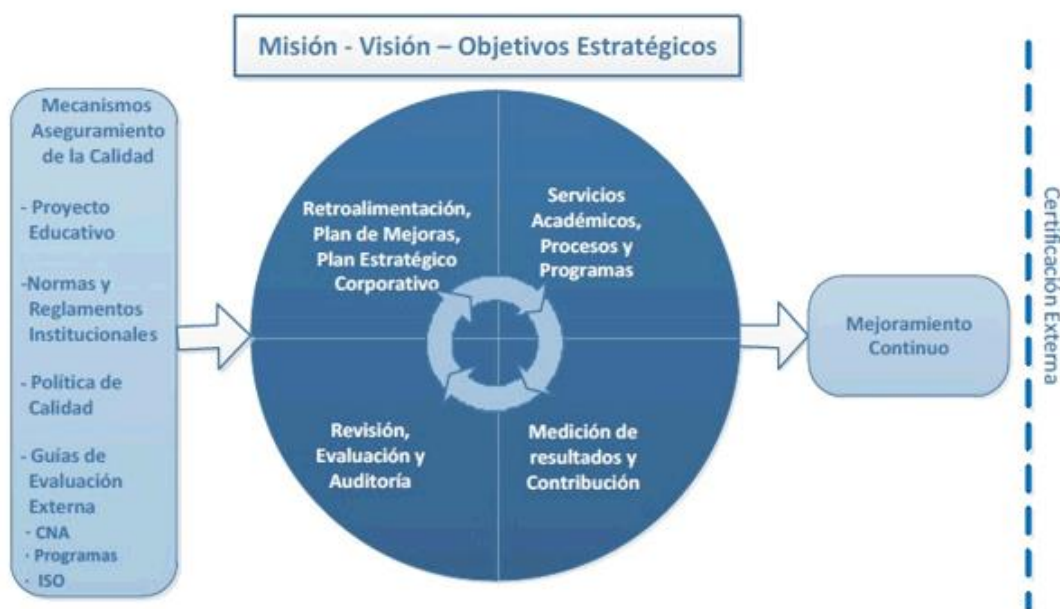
Misión - Visión – Objetivos Estratégicos

Mecanismos Aseguramiento de la Calidad

- Proyecto Educativo

-Normas y Reglamentos Institucionales

- Política de Calidad

- Guías de Evaluación Externa
- CNA
- Programas
- ISO

Retroalimentación, Plan de Mejoras, Plan Estratégico Corporativo

Servicios Académicos, Procesos y Programas

Revisión, Evaluación y Auditoría

Medición de resultados y Contribución

Mejoramiento Continuo

Certificación Externa